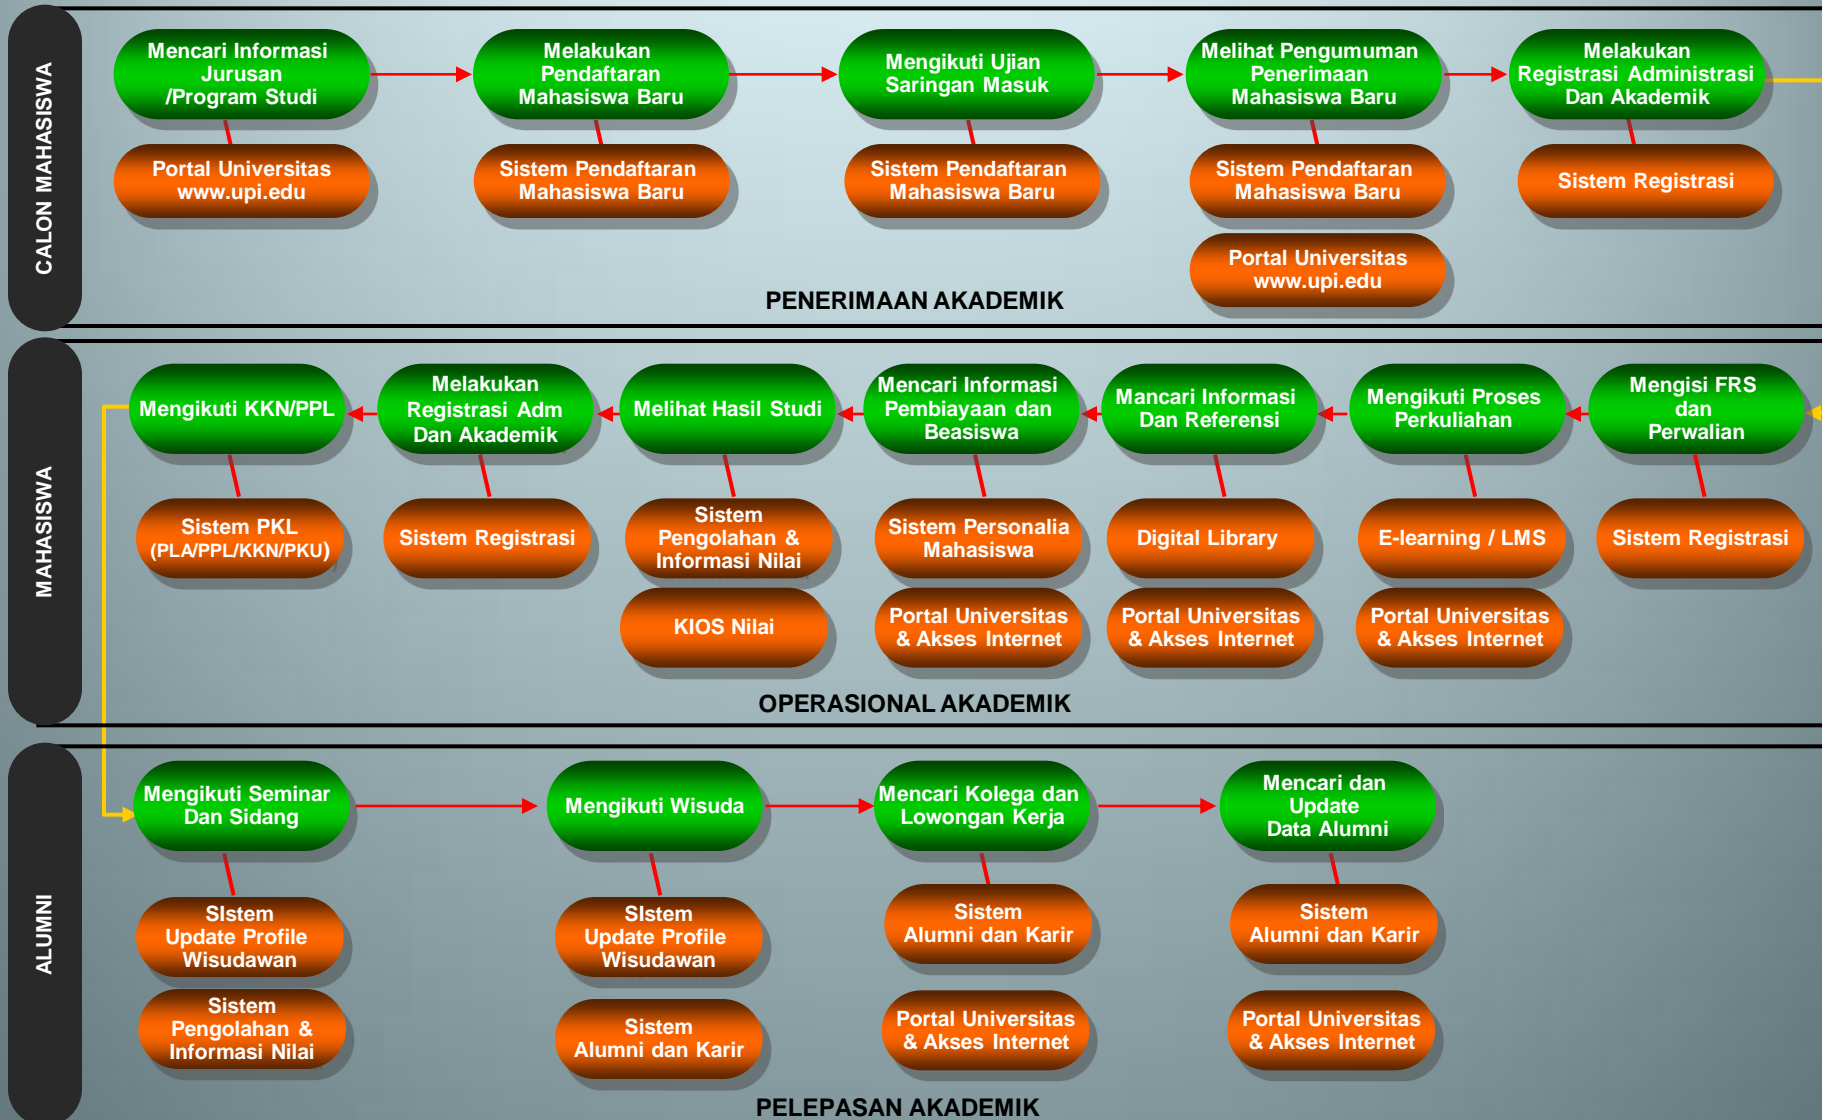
CALON MAHASISWA

Mencari Informasi Jurusan /Program Studi

Portal Universitas www.upi.edu

Melakukan Pendaftaran Mahasiswa Baru

Sistem Pendaftaran Mahasiswa Baru

Mengikuti Ujian Saringan Masuk

Sistem Pendaftaran Mahasiswa Baru

Melihat Pengumuman Penerimaan Mahasiswa Baru

Sistem Pendaftaran Mahasiswa Baru

Portal Universitas www.upi.edu

Melakukan Registrasi Administrasi Dan Akademik

Sistem Registrasi

PENERIMAAN AKADEMIK

MAHASISWA

Mengisi FRS dan Perwalian

Sistem Registrasi

Mengikuti Proses Perkuliahan

E-learning / LMS

Portal Universitas & Akses Internet

Mancari Informasi Dan Referensi

Digital Library

Portal Universitas & Akses Internet

Mencari Informasi Pembiayaan dan Beasiswa

Sistem Personalia Mahasiswa

Portal Universitas & Akses Internet

Melihat Hasil Studi

Sistem Pengolahan & Informasi Nilai

KIOS Nilai

Melakukan Registrasi Adm Dan Akademik

Sistem Registrasi

Mengikuti KKN/PPL

Sistem PKL (PLA/PPL/KKN/PKU)

OPERASIONAL AKADEMIK

ALUMNI

Mengikuti Seminar Dan Sidang

SIstem Update Profile Wisudawan

Sistem Pengolahan & Informasi Nilai

Mengikuti Wisuda

SIstem Update Profile Wisudawan

Sistem Alumni dan Karir

Mencari Kolega dan Lowongan Kerja

Sistem Alumni dan Karir

Portal Universitas & Akses Internet

Mencari dan Update Data Alumni

Sistem Alumni dan Karir

Portal Universitas & Akses Internet

PELEPASAN AKADEMIK